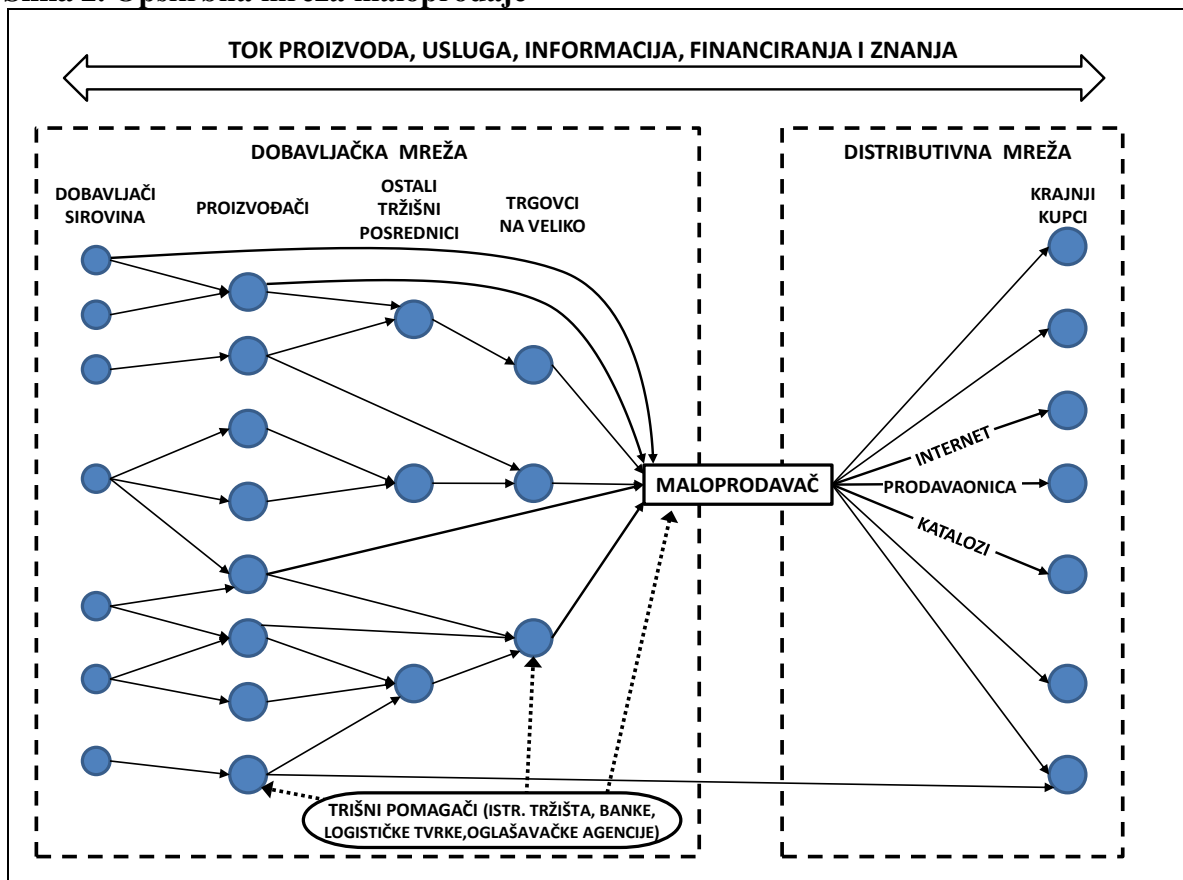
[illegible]

TOK PROIZVODA, USLUGA, INFORMACIJA, FINANCIRANJA I ZNANJA

DOBAVLJAČKA MREŽA

DOBAVLJAČI SIROVINA

PROIZVOĐAČI

OSTALI TRŽIŠNI POSREDNICI

TRGOVCI NA VELIKO

DISTRIBUTIVNA MREŽA

KRAJNJI KUPCI

MALOPRODAVAČ

INTERNET

PRODAVAONICA

KATALOZI

TRIŠNI POMAGAČI (ISTR. TRŽIŠTA, BANKE, LOGISTIČKE TVRKE,OGLAŠAVAČKE AGENCIJE)